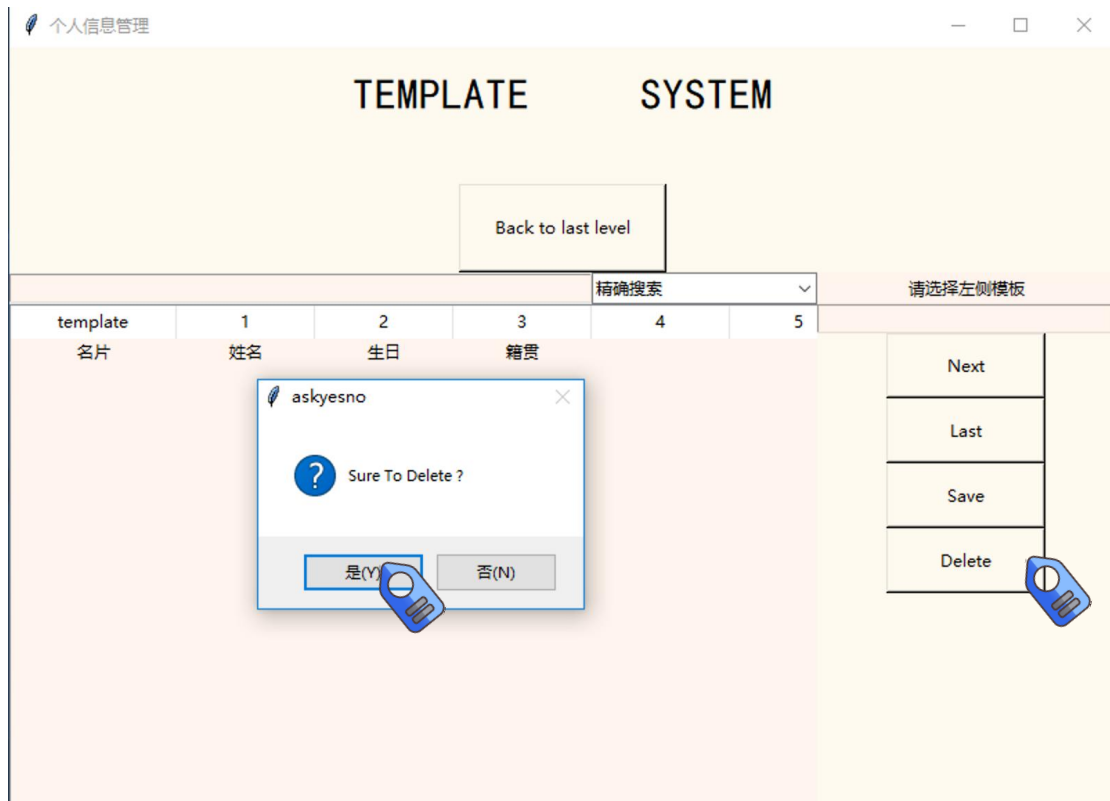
个人信息管理

TEMPLATE SYSTEM

Back to last level

精确搜索

请选择左侧模板

| template | 1 | 2 | 3 | 4 | 5 |
|---|---|---|---|---|---|
| 名片 | 姓名 | 生日 | 籍贯 | | |

Next

Last

Save

Delete

askyesno

Sure To Delete ?

是(Y)

否(N)